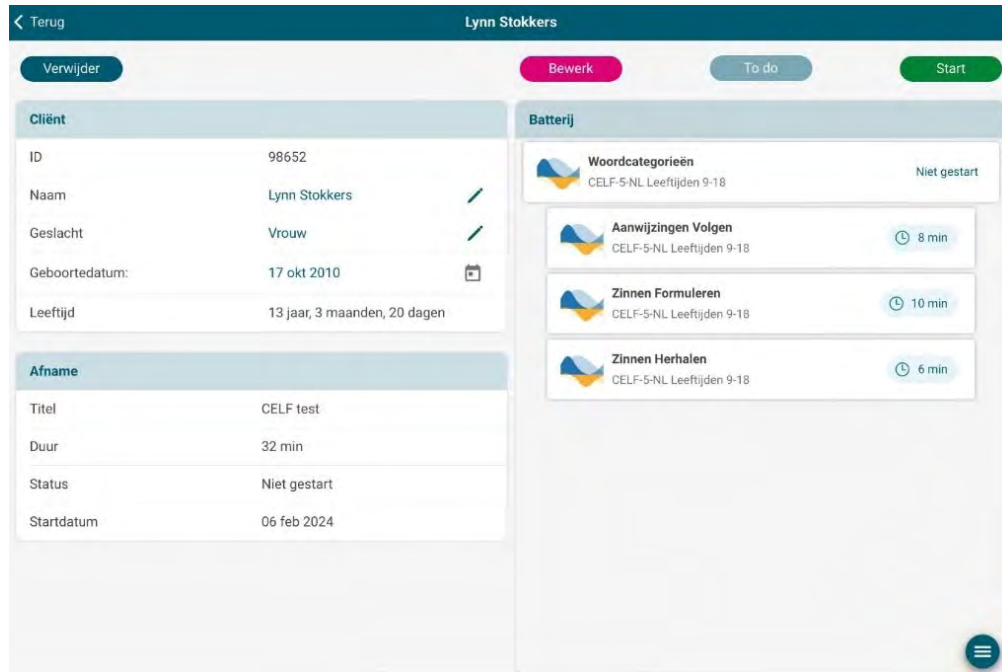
< Terug

Lynn Stokkers

Verwijder

Bewerk

To do

Start

Cliënt

| ID | 98652 |
|---|---|
| Naam | Lynn Stokkers |
| Geslacht | Vrouw |
| Geboortedatum: | 17 okt 2010 |
| Leeftijd | 13 jaar, 3 maanden, 20 dagen |

Afname

| Titel | CELF test |
|---|---|
| Duur | 32 min |
| Status | Niet gestart |
| Startdatum | 06 feb 2024 |

Batterij

Woordcategorieën
CELF-5-NL Leeftijden 9-18
Niet gestart

Aanwijzingen Volgen
CELF-5-NL Leeftijden 9-18
8 min

Zinnen Formuleren
CELF-5-NL Leeftijden 9-18
10 min

Zinnen Herhalen
CELF-5-NL Leeftijden 9-18
6 min